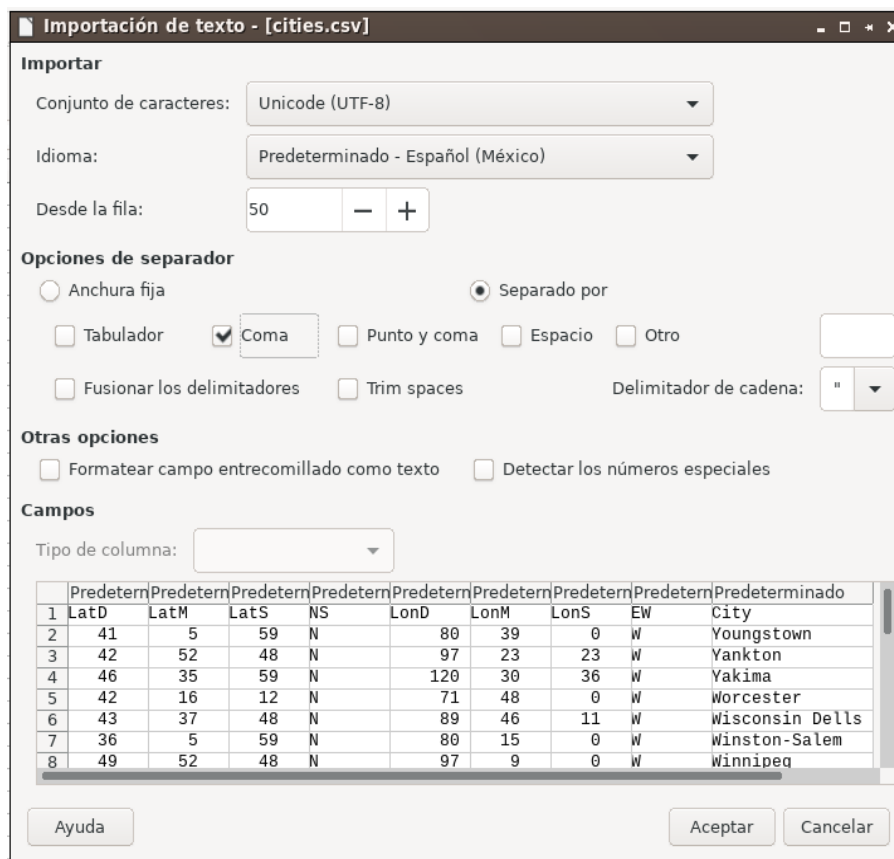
Importación de texto - [cities.csv]

Importar

Conjunto de caracteres: Unicode (UTF-8)

Idioma: Predeterminado - Español (México)

Desde la fila: 50 — +

Opciones de separador

Anchura fija

Separado por

Tabulador

Coma

Punto y coma

Espacio

Otro

Fusionar los delimitadores

Trim spaces

Delimitador de cadena: "

Otras opciones

Formatear campo entrecomillado como texto

Detectar los números especiales

Campos

Tipo de columna:

| | Predetern | Predetern | Predetern | Predetern | Predetern | Predetern | Predetern | Predetern | Predeterminado |
|---|---|---|---|---|---|---|---|---|---|
| 1 | LatD | LatM | LatS | NS | LonD | LonM | LonS | EW | City |
| 2 | 41 | 5 | 59 | N | 80 | 39 | 0 | W | Youngstown |
| 3 | 42 | 52 | 48 | N | 97 | 23 | 23 | W | Yankton |
| 4 | 46 | 35 | 59 | N | 120 | 30 | 36 | W | Yakima |
| 5 | 42 | 16 | 12 | N | 71 | 48 | 0 | W | Worcester |
| 6 | 43 | 37 | 48 | N | 89 | 46 | 11 | W | Wisconsin Dells |
| 7 | 36 | 5 | 59 | N | 80 | 15 | 0 | W | Winston-Salem |
| 8 | 49 | 52 | 48 | N | 97 | 9 | 0 | W | Winnipeg |

Ayuda

Aceptar

Cancelar